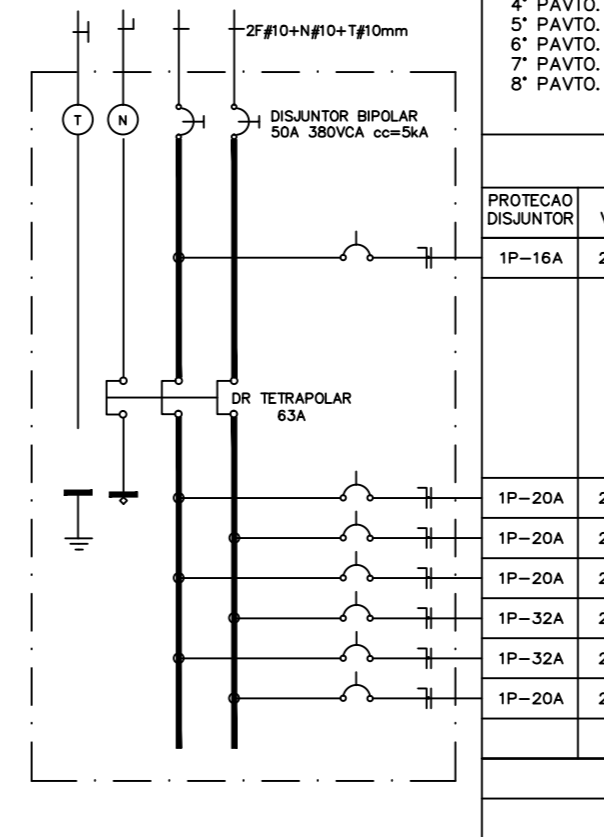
4° PAVTO.
5° PAVTO.
6° PAVTO.
7° PAVTO.
8° PAVTO.

2F#10+N#10+T#10mm

T
N

DISJUNTOR BIPOLAR
50A 380VCA cc=5kA

DR TETRAPOLAR
63A

| PROTECAO DISJUNTOR | V |
|---|---|
| 1P–16A | 2 |
| 1P–20A | 2 |
| 1P–20A | 2 |
| 1P–20A | 2 |
| 1P–32A | 2 |
| 1P–32A | 2 |
| 1P–20A | 2 |